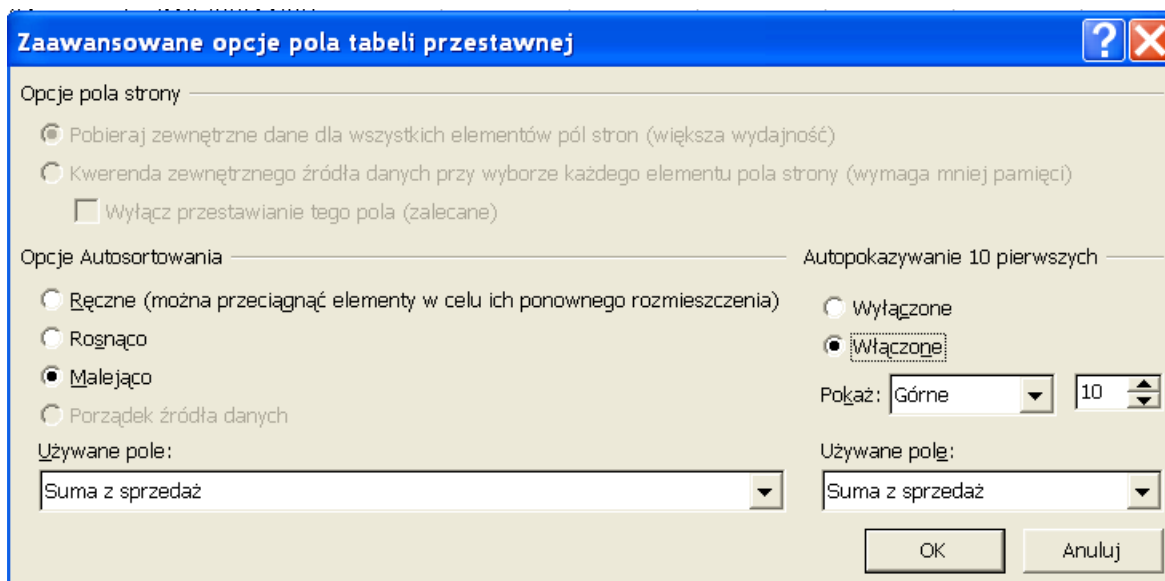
Zaawansowane opcje pola tabeli przestawnej

Opcje pola strony

Pobieraj zewnętrzne dane dla wszystkich elementów pól stron (większa wydajność)

Kwerenda zewnętrznego źródła danych przy wyborze każdego elementu pola strony (wymaga mniej pamięci)

Wyłącz przestawianie tego pola (zalecane)

Opcje Autosortowania

Ręczne (można przeciągnąć elementy w celu ich ponownego rozmieszczenia)

Rosnąco

Malejąco

Porządek źródła danych

Używane pole:

Suma z sprzedaż

Autopokazywanie 10 pierwszych

Wyłączone

Włączone

Pokaż: Górne 10

Używane pole:

Suma z sprzedaż

OK

Anuluj